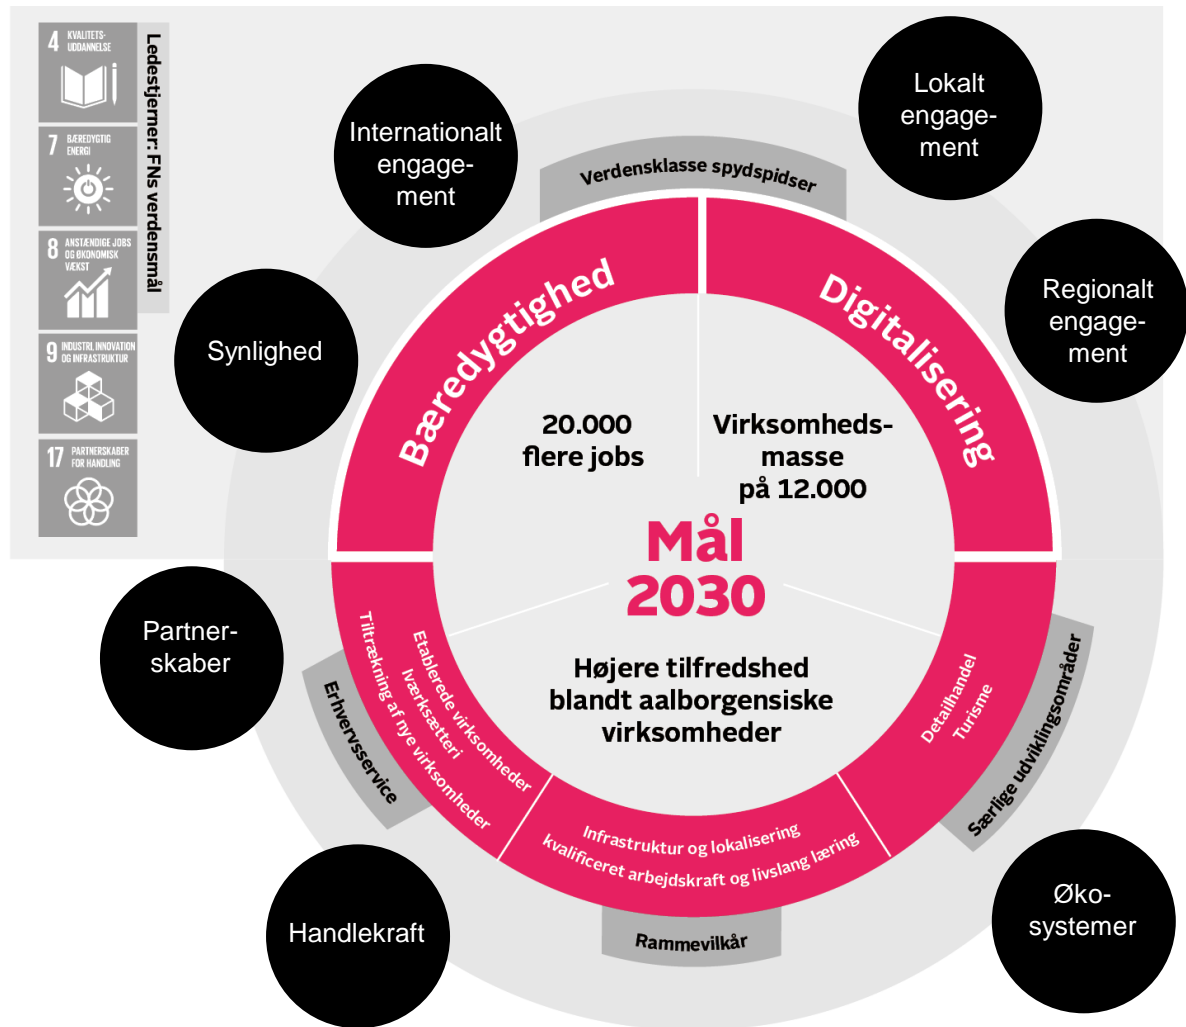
4 KVALITETS-UDDANNELSE

7 BÆREDYGTIG ENERGI

8 ANSTÆNDIGE JOBS OG ØKONOMISK VÆKST

9 INDUSTRI, INNOVATION OG INFRASTRUKTUR

17 PARTNERSKABER FOR HANDLING

Ledestjerner: FNs verdensmål

Internationalt engagement

Lokalt engagement

Regionalt engagement

Synlighed

Partnerskaber

Handlekraft

Økosystemer

Verdensklasse spydspidser

Bæredygtighed

Digitalisering

20.000 flere jobs

Virksomhedsmasse på 12.000

Mål 2030

Højere tilfredshed blandt aalborgensiske virksomheder

Etablerede virksomheder

Iværksætteri

Tiltrækning af nye virksomheder

Erhvervsservice

Infrastruktur og lokalisering

kvalificeret arbejdskraft og livslang læring

Rammevilkår

Detailhandel

Turisme

Særlige udviklingsområder